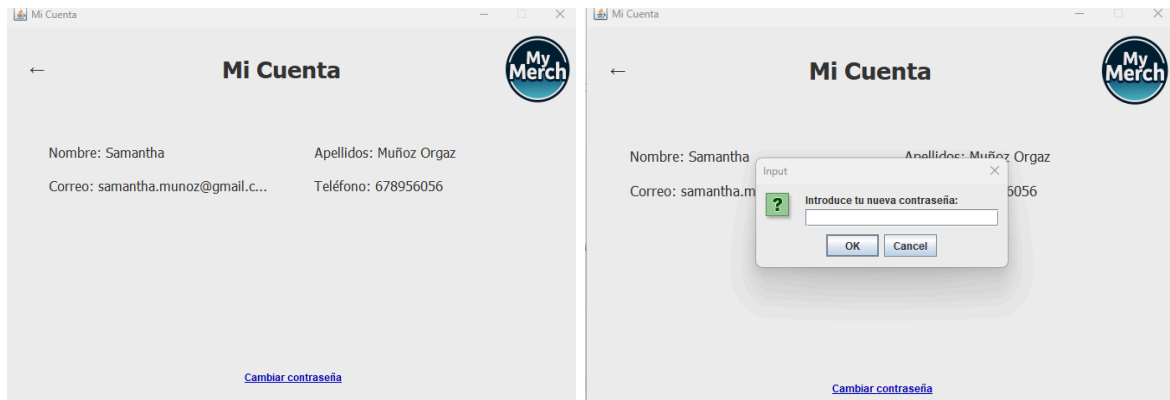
Mi Cuenta

←

Mi Cuenta

My Merch

Nombre: Samantha

Apellidos: Muñoz Orgaz

Correo: samantha.munoz@gmail.c...

Teléfono: 678956056

Cambiar contraseña

Mi Cuenta

←

Mi Cuenta

My Merch

Nombre: Samantha

Apellidos: Muñoz Orgaz

Correo: samantha.m

6056

Input

?

Introduce tu nueva contraseña:

OK

Cancel

Cambiar contraseña